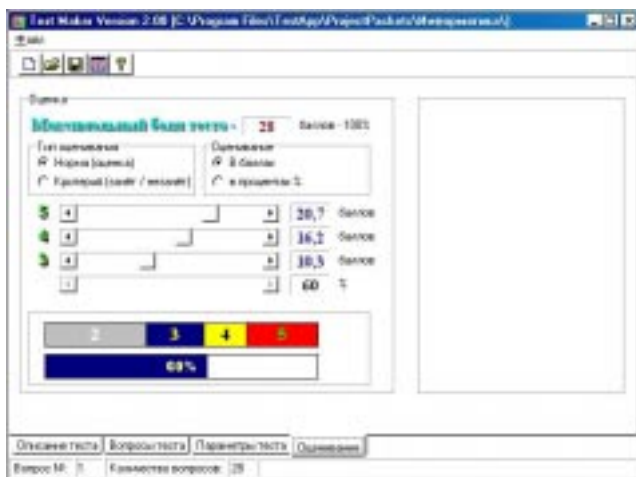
Test Maker Version 2.00 [C:\Program Files\TestApp\Project\Packets\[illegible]]

Файл

Оценка

Максимальный балл теста - 28 баллов - 100%

Тип оценивания
Норма (оценка)
Критерий (зачёт / незачёт)

Оценивание
В баллах
в процентах %

5 20,7 баллов
4 16,2 баллов
3 10,5 баллов
60 %

2 3 4 5

60%

Описание теста | Вопросы теста | Параметры теста | Оценивание

Вопрос №: 3 | Количество вопросов: 28